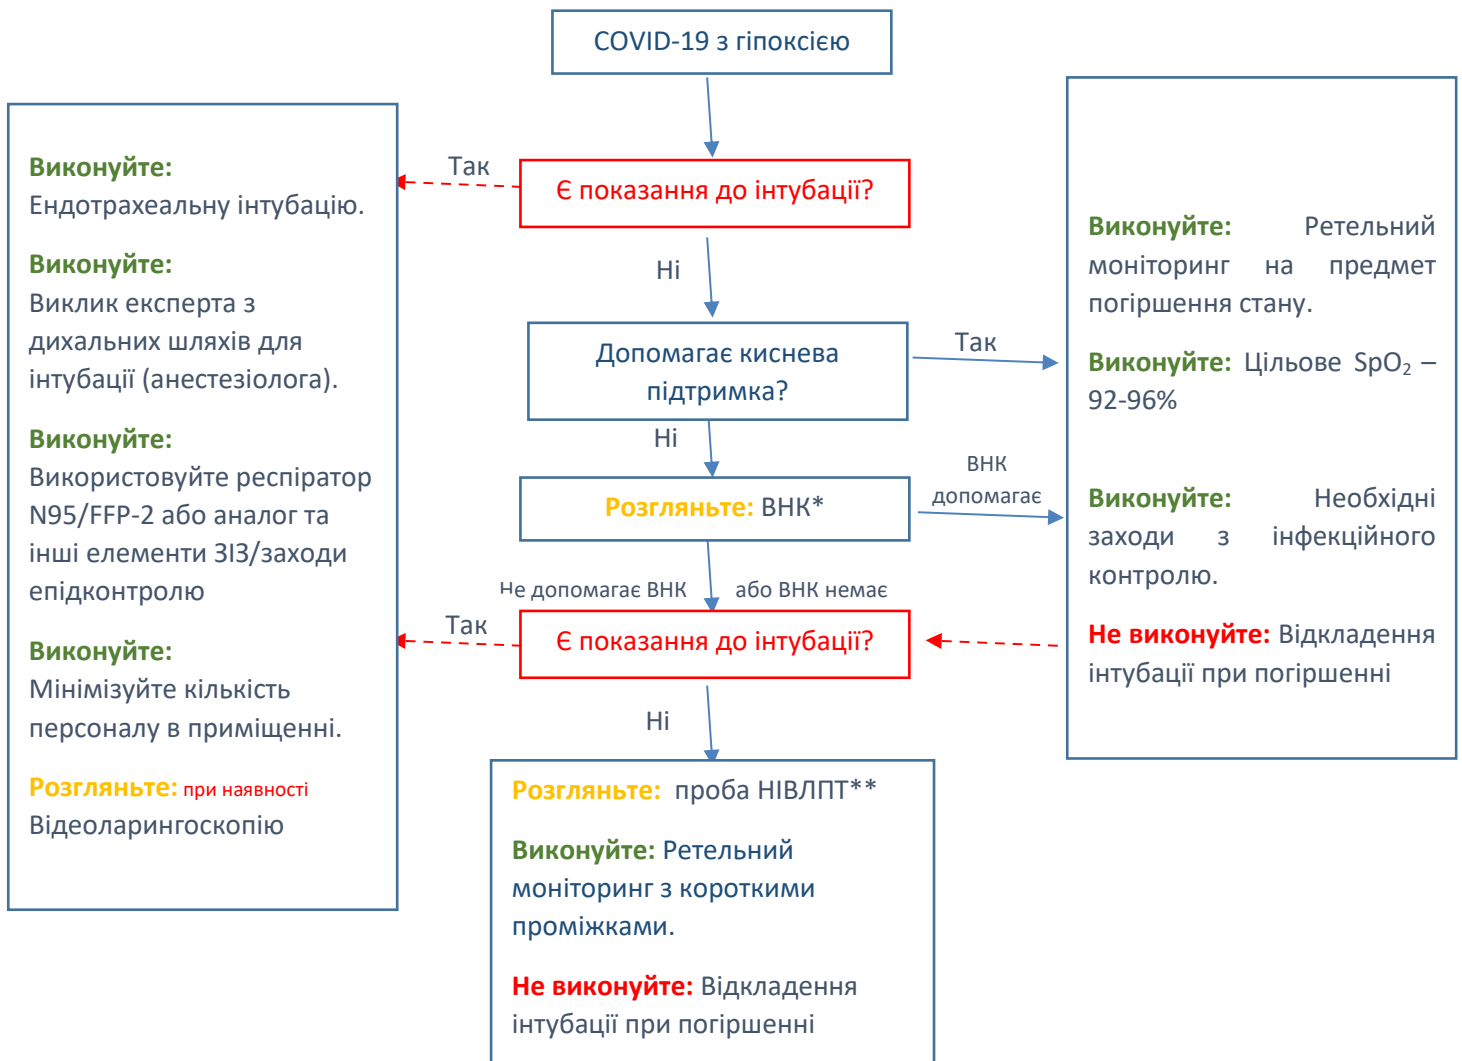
COVID-19 з гіпоксією

Є показання до інтубації?

Так

Виконуйте:
Ендотрахеальну інтубацію.

Виконуйте:
Виклик експерта з дихальних шляхів для інтубації (анестезіолога).

Виконуйте:
Використовуйте респіратор N95/FFP-2 або аналог та інші елементи ЗІЗ/заходи епідконтролю

Виконуйте:
Мінімізуйте кількість персоналу в приміщенні.

Розгляньте: при наявності
Відеоларингоскопію

Ні

Допомагає киснева підтримка?

Так

Виконуйте: Ретельний моніторинг на предмет погіршення стану.

Виконуйте: Цільове $SpO_2$ – 92-96%

Виконуйте: Необхідні заходи з інфекційного контролю.

Не виконуйте: Відкладення інтубації при погіршенні

Ні

Розгляньте: ВНК*

ВНК допомагає

Не допомагає ВНК або ВНК немає

Так

Є показання до інтубації?

Ні

Розгляньте: проба НІВЛПТ**

Виконуйте: Ретельний моніторинг з короткими проміжками.

Не виконуйте: Відкладення інтубації при погіршенні